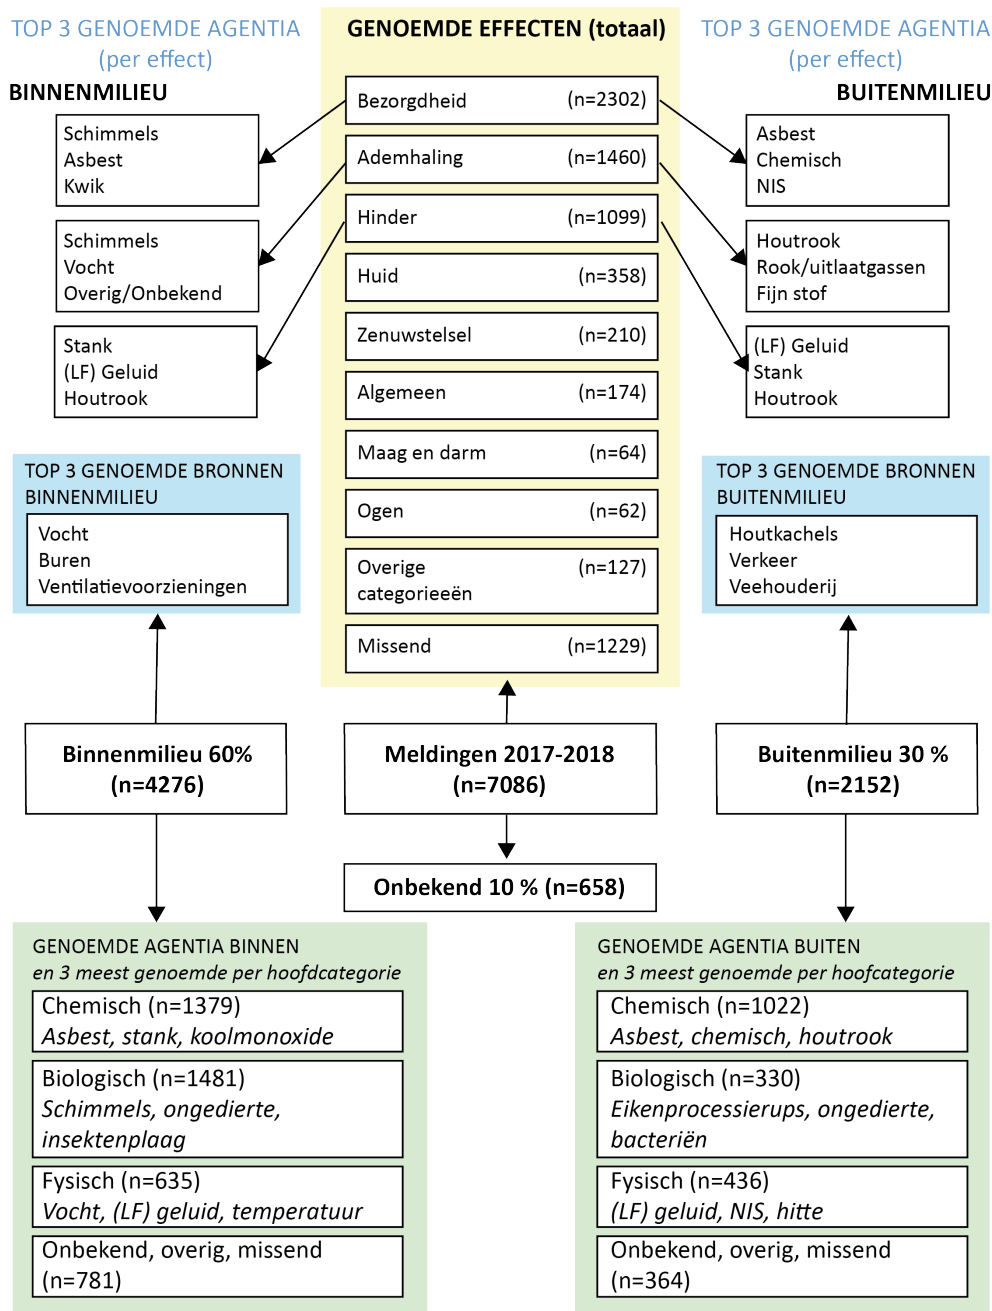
TOP 3 GENOEMDE AGENTIA (per effect)

BINNENMILIEU

Schimmels
Asbest
Kwik

Schimmels
Vocht
Overig/Onbekend

Stank
(LF) Geluid
Houtrook

GENOEMDE EFFECTEN (totaal)

| | |
|---|---|
| Bezorgdheid | (n=2302) |
| Ademhaling | (n=1460) |
| Hinder | (n=1099) |
| Huid | (n=358) |
| Zenuwstelsel | (n=210) |
| Algemeen | (n=174) |
| Maag en darm | (n=64) |
| Ogen | (n=62) |
| Overige categorieeën | (n=127) |
| Missend | (n=1229) |

TOP 3 GENOEMDE AGENTIA (per effect)

BUITENMILIEU

Asbest
Chemisch
NIS

Houtrook
Rook/uitlaatgassen
Fijn stof

(LF) Geluid
Stank
Houtrook

TOP 3 GENOEMDE BRONNEN BINNENMILIEU

Vocht
Buren
Ventilatievoorzieningen

TOP 3 GENOEMDE BRONNEN BUITENMILIEU

Houtkachels
Verkeer
Veehouderij

Binnenmilieu 60% (n=4276)

Meldingen 2017-2018 (n=7086)

Buitenmilieu 30 % (n=2152)

Onbekend 10 % (n=658)

GENOEMDE AGENTIA BINNEN
*en 3 meest genoemde per hoofdcategorie*

Chemisch (n=1379)
*Asbest, stank, koolmonoxide*

Biologisch (n=1481)
*Schimmels, ongedierte, insektenplaag*

Fysisch (n=635)
*Vocht, (LF) geluid, temperatuur*

Onbekend, overig, missend (n=781)

GENOEMDE AGENTIA BUITEN
*en 3 meest genoemde per hoofcategorie*

Chemisch (n=1022)
*Asbest, chemisch, houtrook*

Biologisch (n=330)
*Eikenprocessierups, ongedierte, bacteriën*

Fysisch (n=436)
*(LF) geluid, NIS, hitte*

Onbekend, overig, missend (n=364)